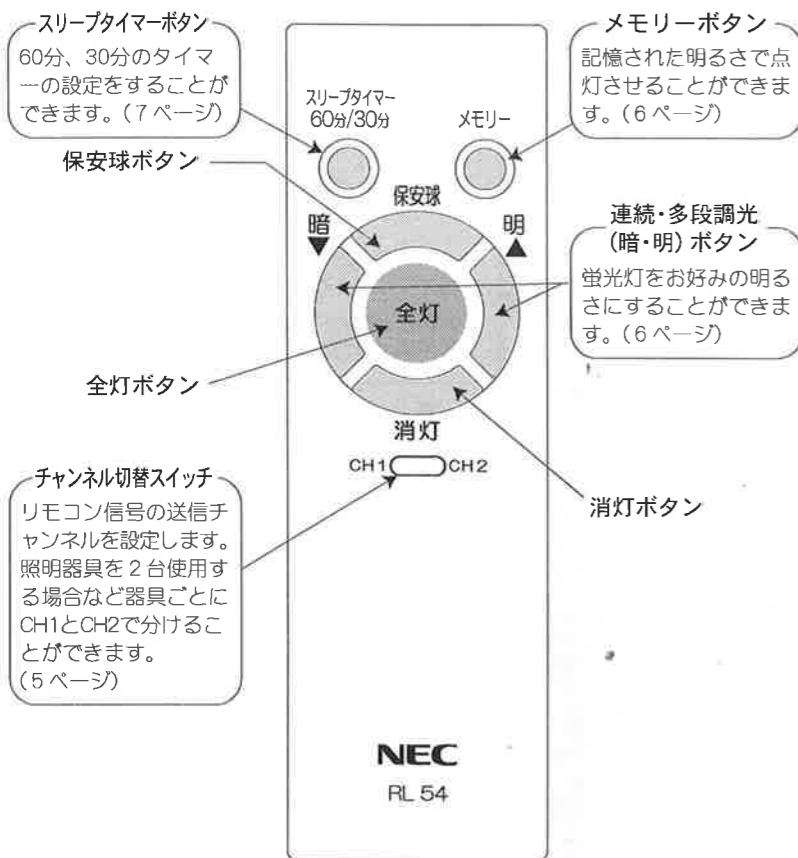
スリープタイマーボタン
60分、30分のタイマーの設定をすることができます。（7ページ）

メモリーボタン
記憶された明るさで点灯させることができます。（6ページ）

スリープタイマー
60分/30分

メモリー

保安球ボタン

保安球

暗
▼

明
▲

連続・多段調光（暗・明）ボタン
蛍光灯をお好みの明るさにすることができます。（6ページ）

全灯

全灯ボタン

消灯

CH1 CH2

チャンネル切替スイッチ
リモコン信号の送信チャンネルを設定します。照明器具を2台使用する場合など器具ごとにCH1とCH2で分けることができます。
（5ページ）

消灯ボタン

NEC
RL 54